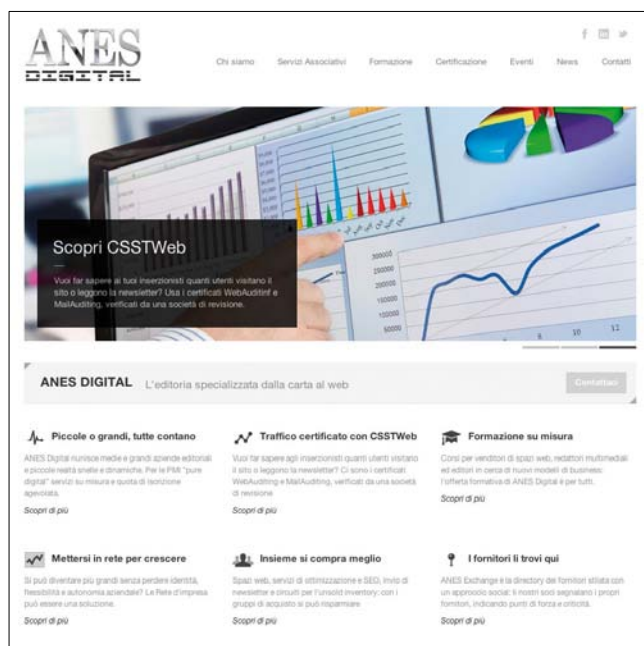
ANES DIGITAL

Chi siamo Servizi Associativi Formazione Certificazione Eventi News Contatti

Scopri CSSTWeb

Vuoi far sapere ai tuoi inserzionisti quanti utenti visitano il sito o leggono la newsletter? Usa i certificati WebAuditing e MailAuditing, verificati da una società di revisione.

300000
250000
200000
150000
100000
50000
8 10 12

ANES DIGITAL L'editoria specializzata dalla carta al web

Contattaci

Piccole o grandi, tutte contano

ANES Digital riunisce medie e grandi aziende editoriali e piccole realtà snelle e dinamiche. Per le PMI "pure digital" servizi su misura e quota di iscrizione agevolata.

Scopri di più

Traffico certificato con CSSTWeb

Vuoi far sapere agli inserzionisti quanti utenti visitano il sito o leggono la newsletter? Ci sono i certificati WebAuditing e MailAuditing, verificati da una società di revisione.

Scopri di più

Formazione su misura

Corsi per venditori di spazi web, redattori multimediali ed editori in cerca di nuovi modelli di business: l'offerta formativa di ANES Digital è per tutti.

Scopri di più

Mettersi in rete per crescere

Si può diventare più grandi senza perdere identità, flessibilità e autonomia aziendale? Le Reti d'impresa può essere una soluzione.

Scopri di più

Insieme si compra meglio

Spazi web, servizi di ottimizzazione e SEO, invio di newsletter e circuiti per l'unsold inventory: con i gruppi di acquisto si può risparmiare.

Scopri di più

I fornitori li trovi qui

ANES Exchange è la directory dei fornitori stilata con un approccio social: i nostri soci segnalano i propri fornitori, indicando punti di forza e criticità.

Scopri di più